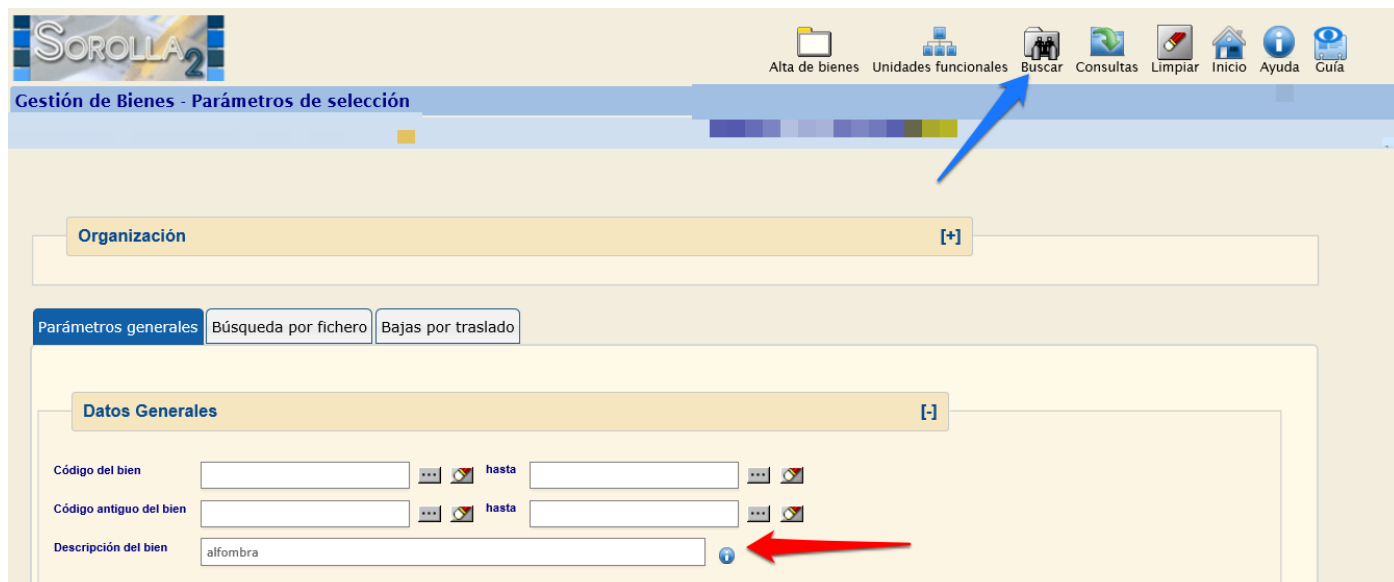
SOROLLA 2

Alta de bienes Unidades funcionales Buscar Consultas Limpiar Inicio Ayuda Guía

Gestión de Bienes - Parámetros de selección

Organización [+]

Parámetros generales | Búsqueda por fichero | Bajas por traslado

Datos Generales [-]

Código del bien hasta

Código antiguo del bien hasta

Descripción del bien alfombra